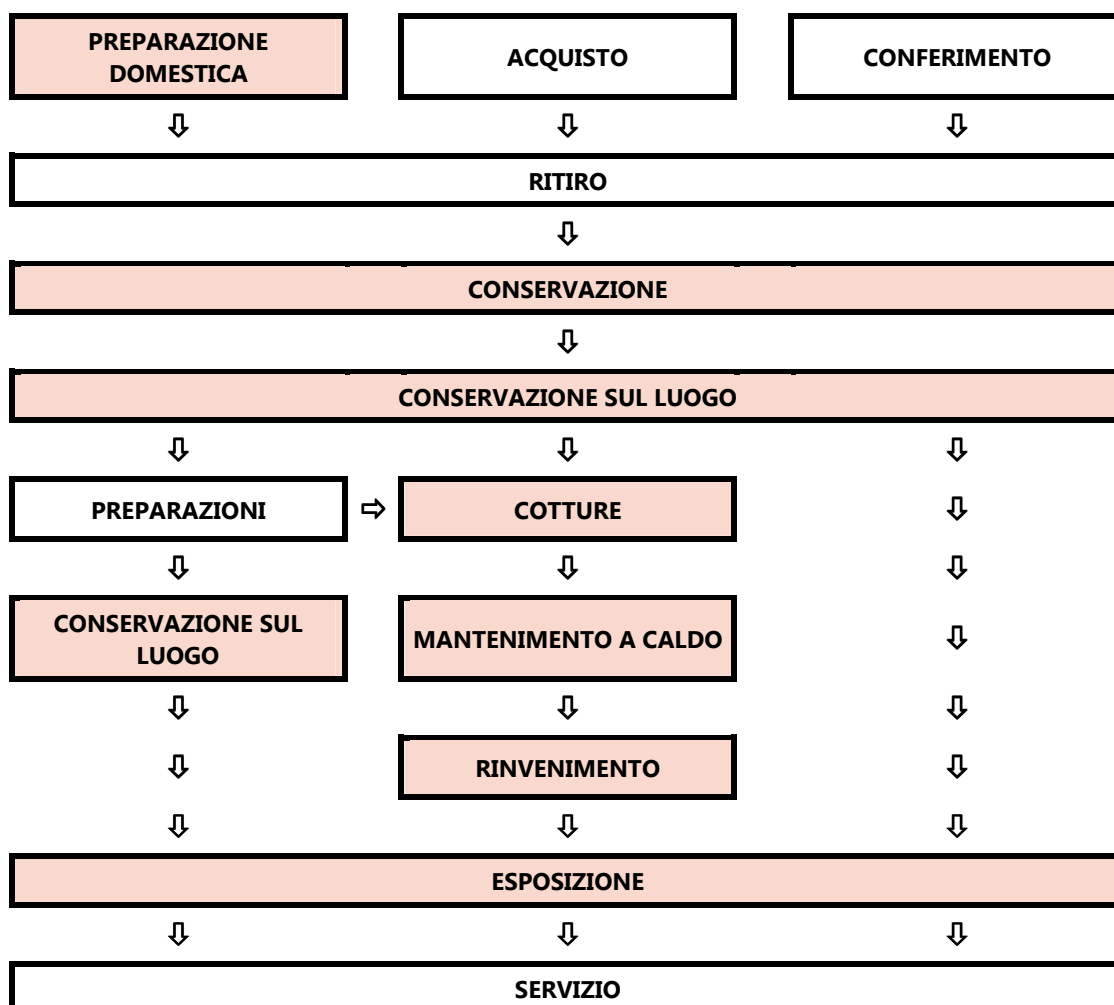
PREPARAZIONE DOMESTICA

ACQUISTO

CONFERIMENTO

⇩ ⇩ ⇩

RITIRO

⇩

CONSERVAZIONE

⇩

CONSERVAZIONE SUL LUOGO

⇩ ⇩ ⇩

PREPARAZIONI ⇨ COTTURE ⇩

⇩ ⇩ ⇩

CONSERVAZIONE SUL LUOGO

MANTENIMENTO A CALDO ⇩

⇩ ⇩ ⇩

⇩ RINVENIMENTO ⇩

⇩ ⇩ ⇩

ESPOSIZIONE

⇩ ⇩ ⇩

SERVIZIO